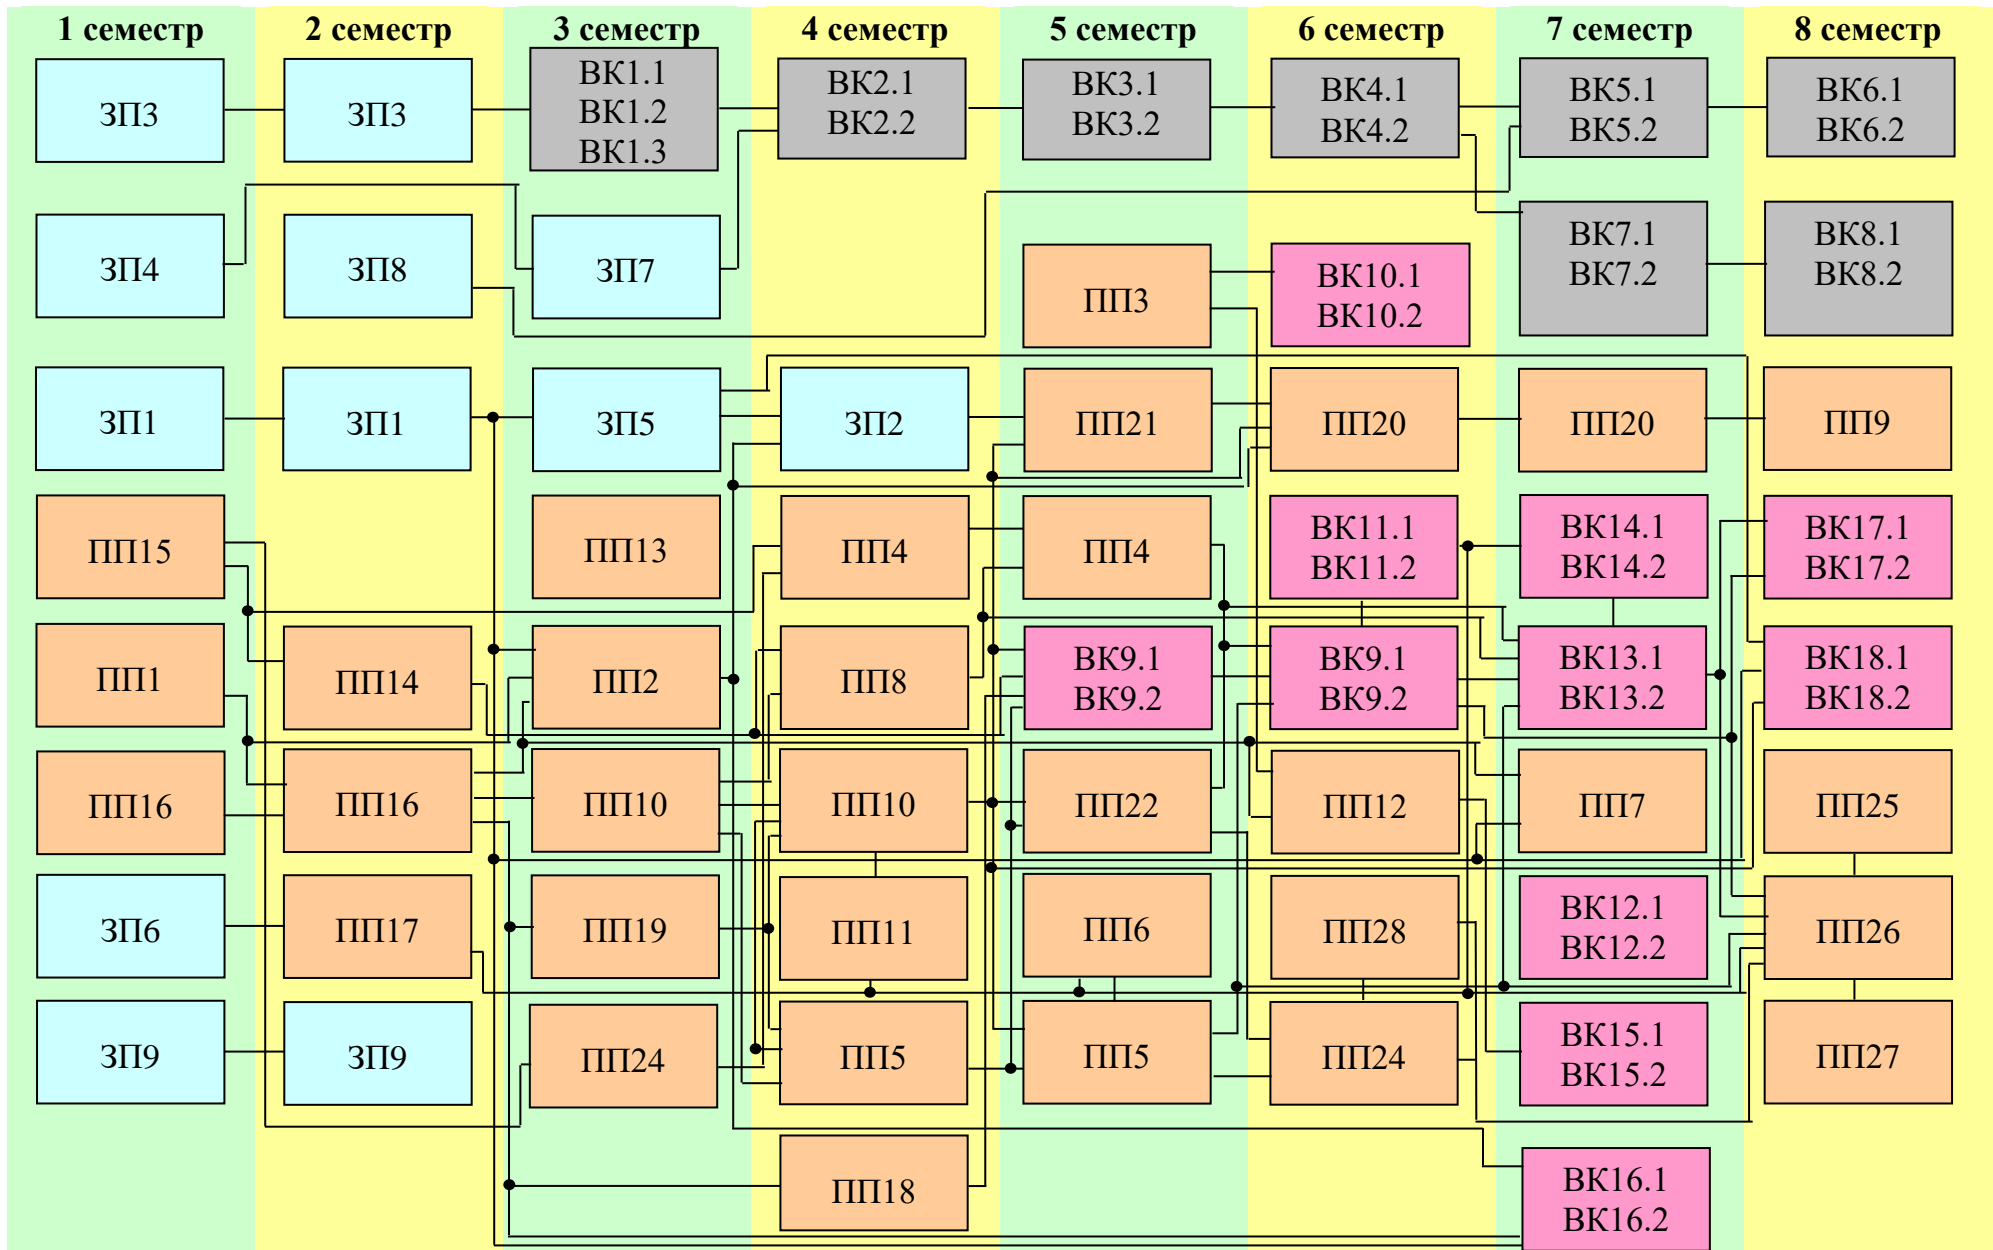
1 семестр
2 семестр
3 семестр
4 семестр
5 семестр
6 семестр
7 семестр
8 семестр

ЗП3
ЗП3
ВК1.1
ВК1.2
ВК1.3
ВК2.1
ВК2.2
ВК3.1
ВК3.2
ВК4.1
ВК4.2
ВК5.1
ВК5.2
ВК6.1
ВК6.2

ЗП4
ЗП8
ЗП7
ВК7.1
ВК7.2
ВК8.1
ВК8.2
ПП3
ВК10.1
ВК10.2

ЗП1
ЗП1
ЗП5
ЗП2
ПП21
ПП20
ПП20
ПП9

ПП15
ПП13
ПП4
ПП4
ВК11.1
ВК11.2
ВК14.1
ВК14.2
ВК17.1
ВК17.2

ПП1
ПП14
ПП2
ПП8
ВК9.1
ВК9.2
ВК9.1
ВК9.2
ВК13.1
ВК13.2
ВК18.1
ВК18.2

ПП16
ПП16
ПП10
ПП10
ПП22
ПП12
ПП7
ПП25

ЗП6
ПП17
ПП19
ПП11
ПП6
ПП28
ВК12.1
ВК12.2
ПП26

ЗП9
ЗП9
ПП24
ПП5
ПП5
ПП24
ВК15.1
ВК15.2
ПП27

ПП18
ВК16.1
ВК16.2